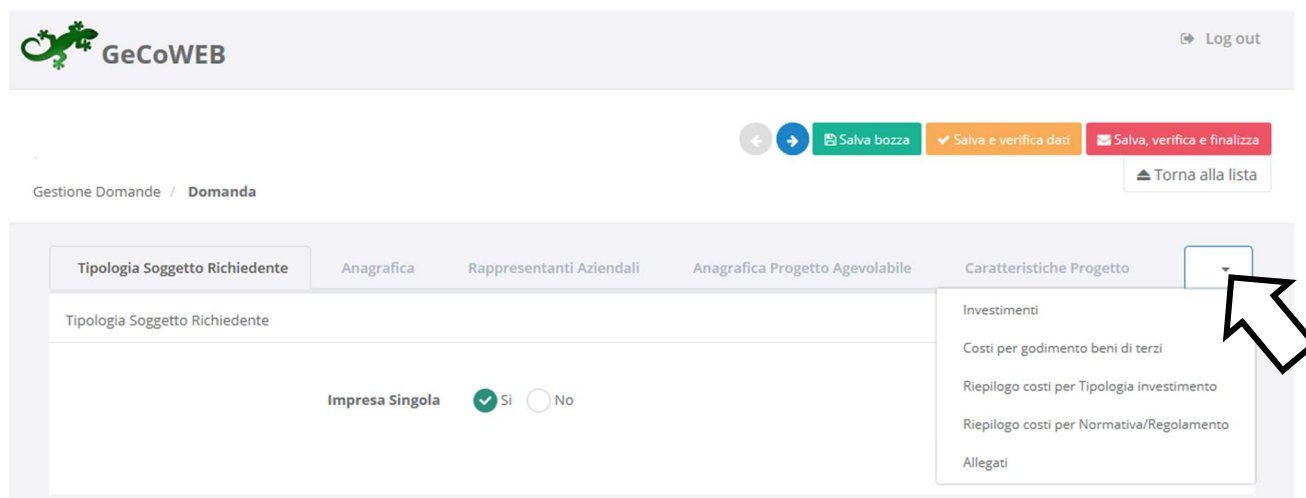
GeCoWEB

Log out

Salva bozza

Salva e verifica dati

Salva, verifica e finalizza

Torna alla lista

Gestione Domande / Domanda

Tipologia Soggetto Richiedente

Anagrafica

Rappresentanti Aziendali

Anagrafica Progetto Agevolabile

Caratteristiche Progetto

Investimenti

Costi per godimento beni di terzi

Riepilogo costi per Tipologia investimento

Riepilogo costi per Normativa/Regolamento

Allegati

Tipologia Soggetto Richiedente

Impresa Singola

Si

No